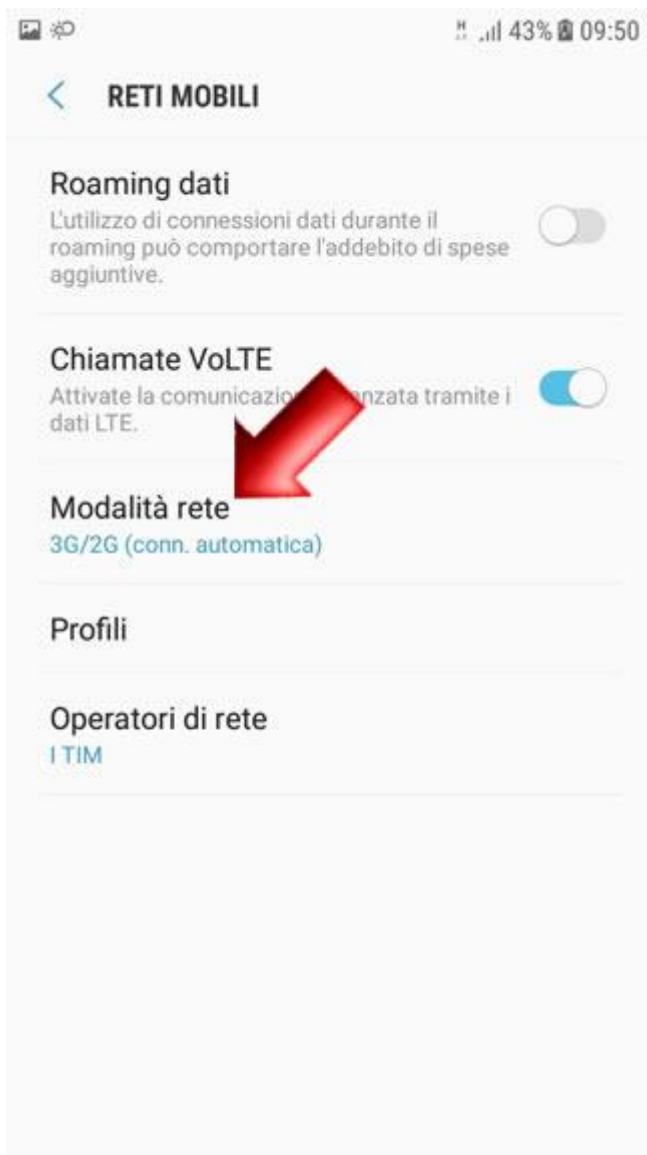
43% 09:50

RETI MOBILI

Roaming dati
L'utilizzo di connessioni dati durante il roaming può comportare l'addebito di spese aggiuntive.

Chiamate VoLTE
Attivate la comunicazio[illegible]nzata tramite i dati LTE.

Modalità rete
3G/2G (conn. automatica)

Profili

Operatori di rete
I TIM